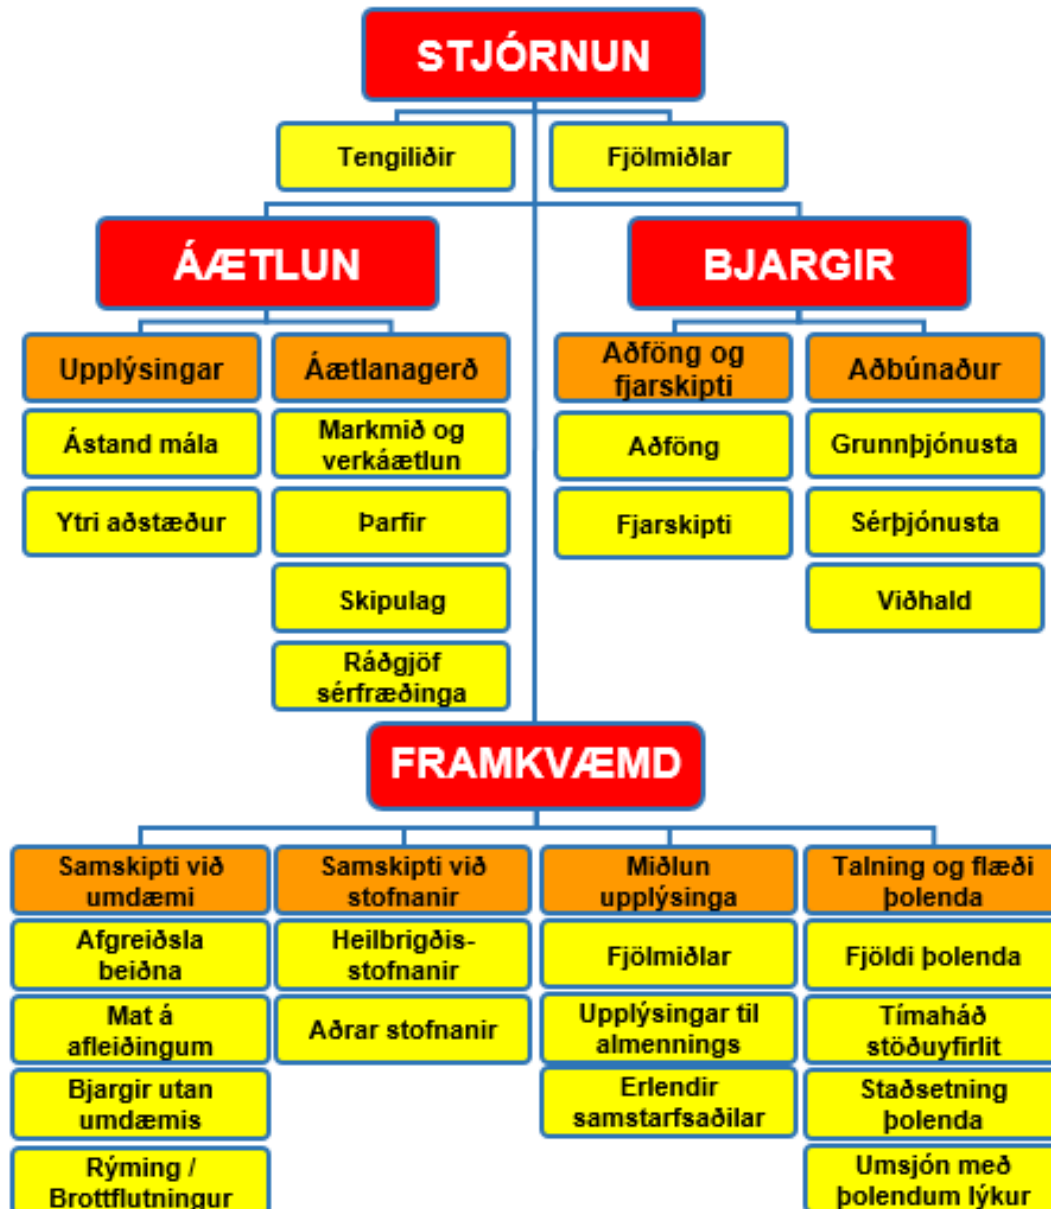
STJÓRNUN

Tengiliðir

Fjölmiðlar

ÁÆTLUN

Upplýsingar

Ástand mála

Ytri aðstæður

Áætlanagerð

Markmið og verkáætlun

Þarfir

Skipulag

Ráðgjöf sérfræðinga

BJARGIR

Aðföng og fjarskipti

Aðföng

Fjarskipti

Aðbúnaður

Grunnþjónusta

Sérþjónusta

Viðhald

FRAMKVÆMD

Samskipti við umdæmi

Afgreiðsla beiðna

Mat á afleiðingum

Bjargir utan umdæmis

Rýming / Brottflutningur

Samskipti við stofnanir

Heilbrigðis-stofnanir

Aðrar stofnanir

Miðlun upplýsinga

Fjölmiðlar

Upplýsingar til almennings

Erlendir samstarfsaðilar

Talning og flæði þolenda

Fjöldi þolenda

Tímaháð stöðuyfirlit

Staðsetning þolenda

Umsjón með þolendum lýkur